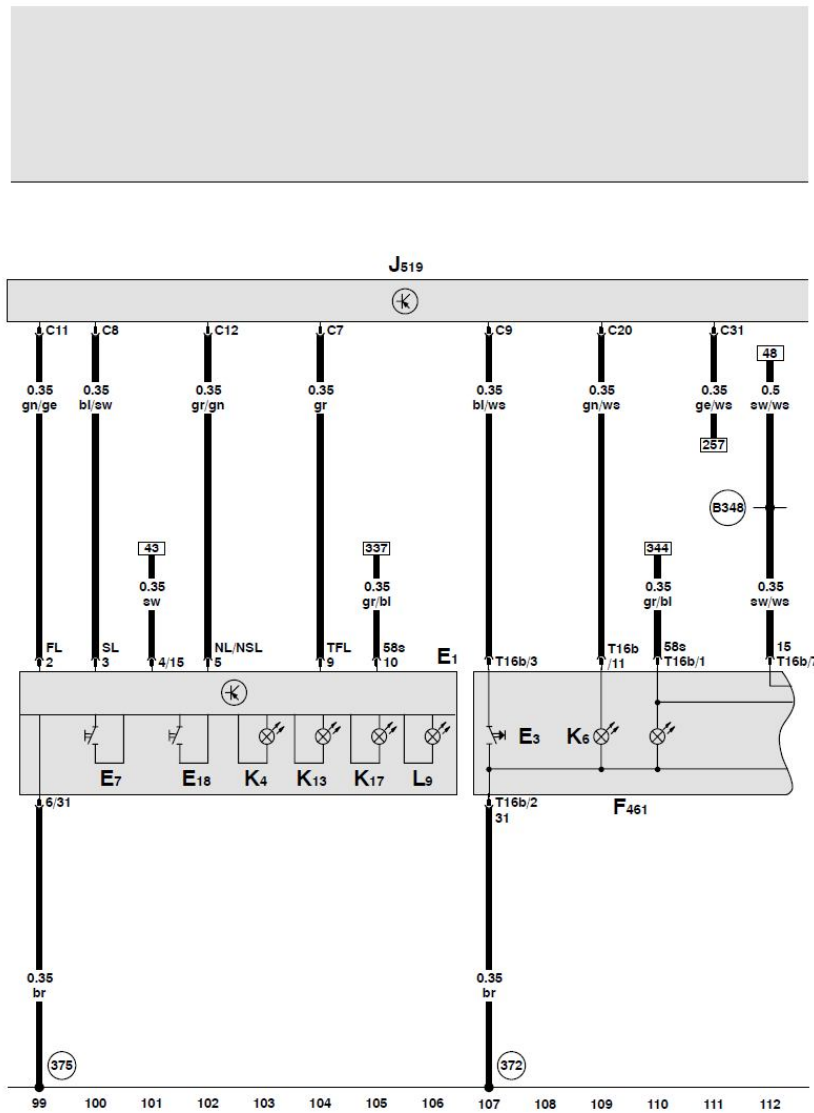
$J_{519}$

C11 C8 C12 C7 C9 C20 C31 48

0.35 gn/ge 0.35 bl/sw 0.35 gr/gn 0.35 gr 0.35 bl/ws 0.35 gn/ws 0.35 ge/ws 0.5 sw/ws

257

B348

43 0.35 sw

337 0.35 gr/bl

344 0.35 gr/bl

0.35 sw/ws

FL 2 SL 3 4/15 NL/NSL 5 TFL 9 58s 10 $E_1$ T16b/3 T16b /11 58s T16b/1 15 T16b/7

$E_7$ $E_{18}$ $K_4$ $K_{13}$ $K_{17}$ $L_9$ $E_3$ $K_6$

6/31 T16b/2 31 $F_{461}$

0.35 br 0.35 br

375 372

99 100 101 102 103 104 105 106 107 108 109 110 111 112